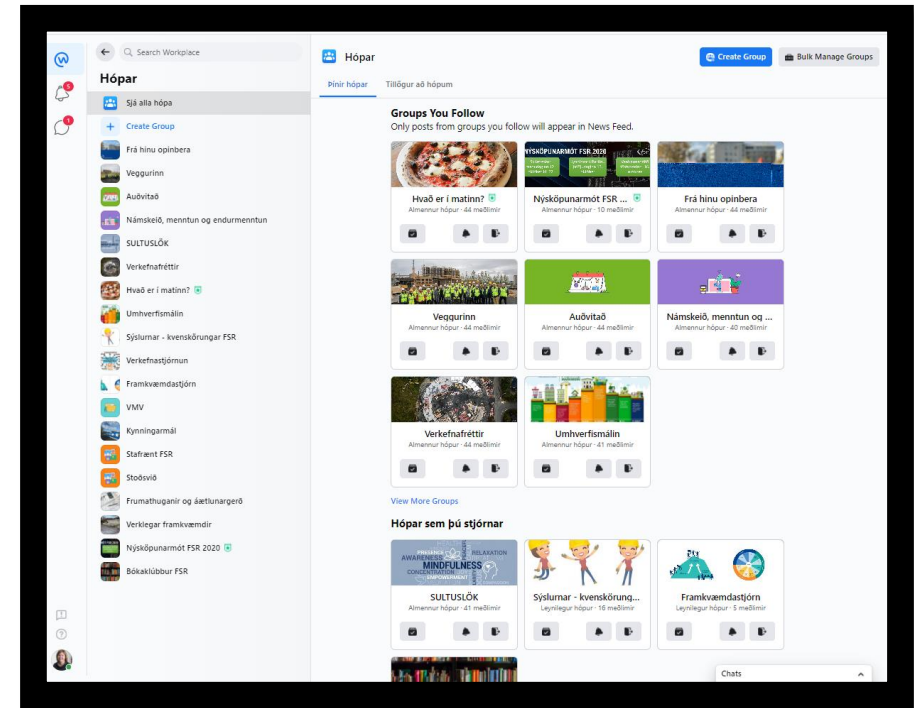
Search Workplace

Hópar

Sjá alla hópa

Create Group

Frá hinu opinbera

Veggurinn

Auðvitað

Námskeið, menntun og endurmenntun

SULTUSLÖK

Verkefnafréttir

Hvað er í matinn?

Umhverfismálin

Sýslurnar - kvenskörungar FSR

Verkefnastjórnun

Framkvæmdastjórn

VMV

Kynningarmál

Stafrænt FSR

Stoðsvið

Frumathuganir og áætlunargerð

Verklegar framkvæmdir

Nýsköpunarmót FSR 2020

Bókaklúbbur FSR

Hópar

Create Group

Bulk Manage Groups

Þínir hópar

Tillögur að hópum

Groups You Follow

Only posts from groups you follow will appear in News Feed.

Hvað er í matinn?
Almennur hópur · 44 meðlimir

Nýsköpunarmót FSR ...
Almennur hópur · 10 meðlimir

Frá hinu opinbera
Almennur hópur · 44 meðlimir

Veggurinn
Almennur hópur · 44 meðlimir

Auðvitað
Almennur hópur · 44 meðlimir

Námskeið, menntun og ...
Almennur hópur · 40 meðlimir

Verkefnafréttir
Almennur hópur · 44 meðlimir

Umhverfismálin
Almennur hópur · 41 meðlimir

View More Groups

Hópar sem þú stjórnar

SULTUSLÖK
Almennur hópur · 41 meðlimir

Sýslurnar - kvenskörung...
Leynilegur hópur · 16 meðlimir

Framkvæmdastjórn
Leynilegur hópur · 5 meðlimir

Chats